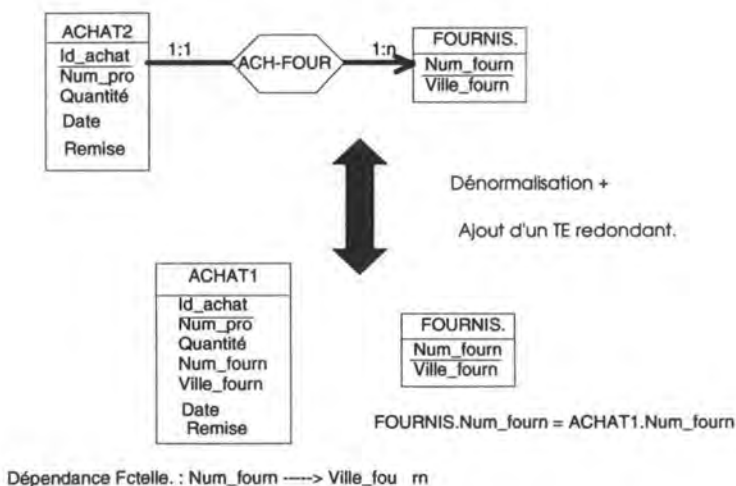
ACHAT2
Id_achat
Num_pro
Quantité
Date
Remise

1:1

ACH-FOUR

1:n

FOURNIS.
Num_fourn
Ville_fourn

Dénormalisation +

Ajout d'un TE redondant.

ACHAT1
Id_achat
Num_pro
Quantité
Num_fourn
Ville_fourn
Date
Remise

FOURNIS.
Num_fourn
Ville_fourn

FOURNIS.Num_fourn = ACHAT1.Num_fourn

Dépendance Fctelle. : Num_fourn ----> Ville_fou rn